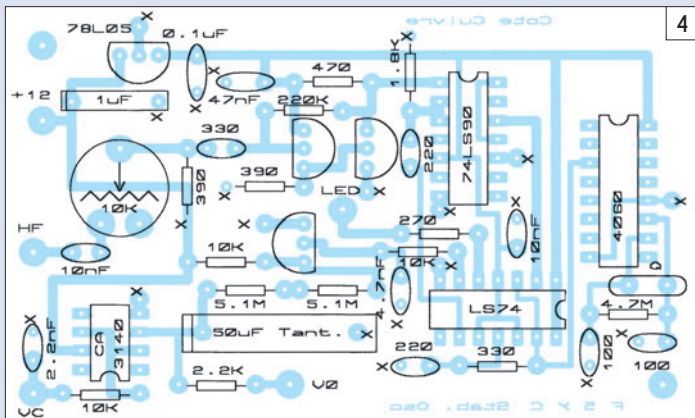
4

Cote Cuivre

78L05

0.1uF

1.8K

+12

1uF

47nF

470

220K

330

390

390

LED

220

74LS90

4060

10K

HF

10nF

270

10K

10nF

10K

4.7nF

5.1M

5.1M

LS74

4.7M

2.2nF

CA 3140

50uF Tant.

220

330

100

100

2.2K

V0

VC

10K

F 5 Y C Stab. Osc